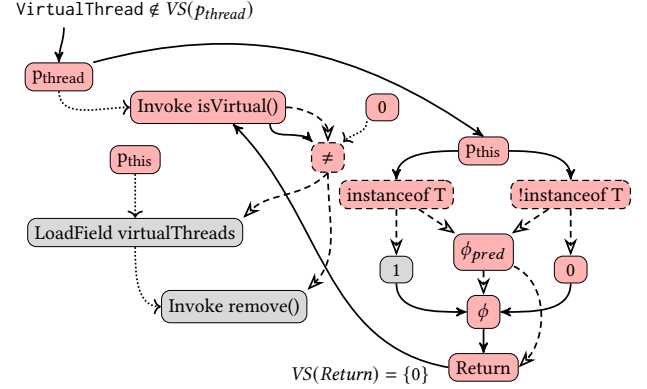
VirtualThread $\notin VS(p_{thread})$

$p_{thread}$

Invoke isVirtual()

0

$\neq$

$p_{this}$

$p_{this}$

instanceof T

!instanceof T

LoadField virtualThreads

1

$\phi_{pred}$

0

$\phi$

Invoke remove()

$VS(Return) = \{0\}$

Return